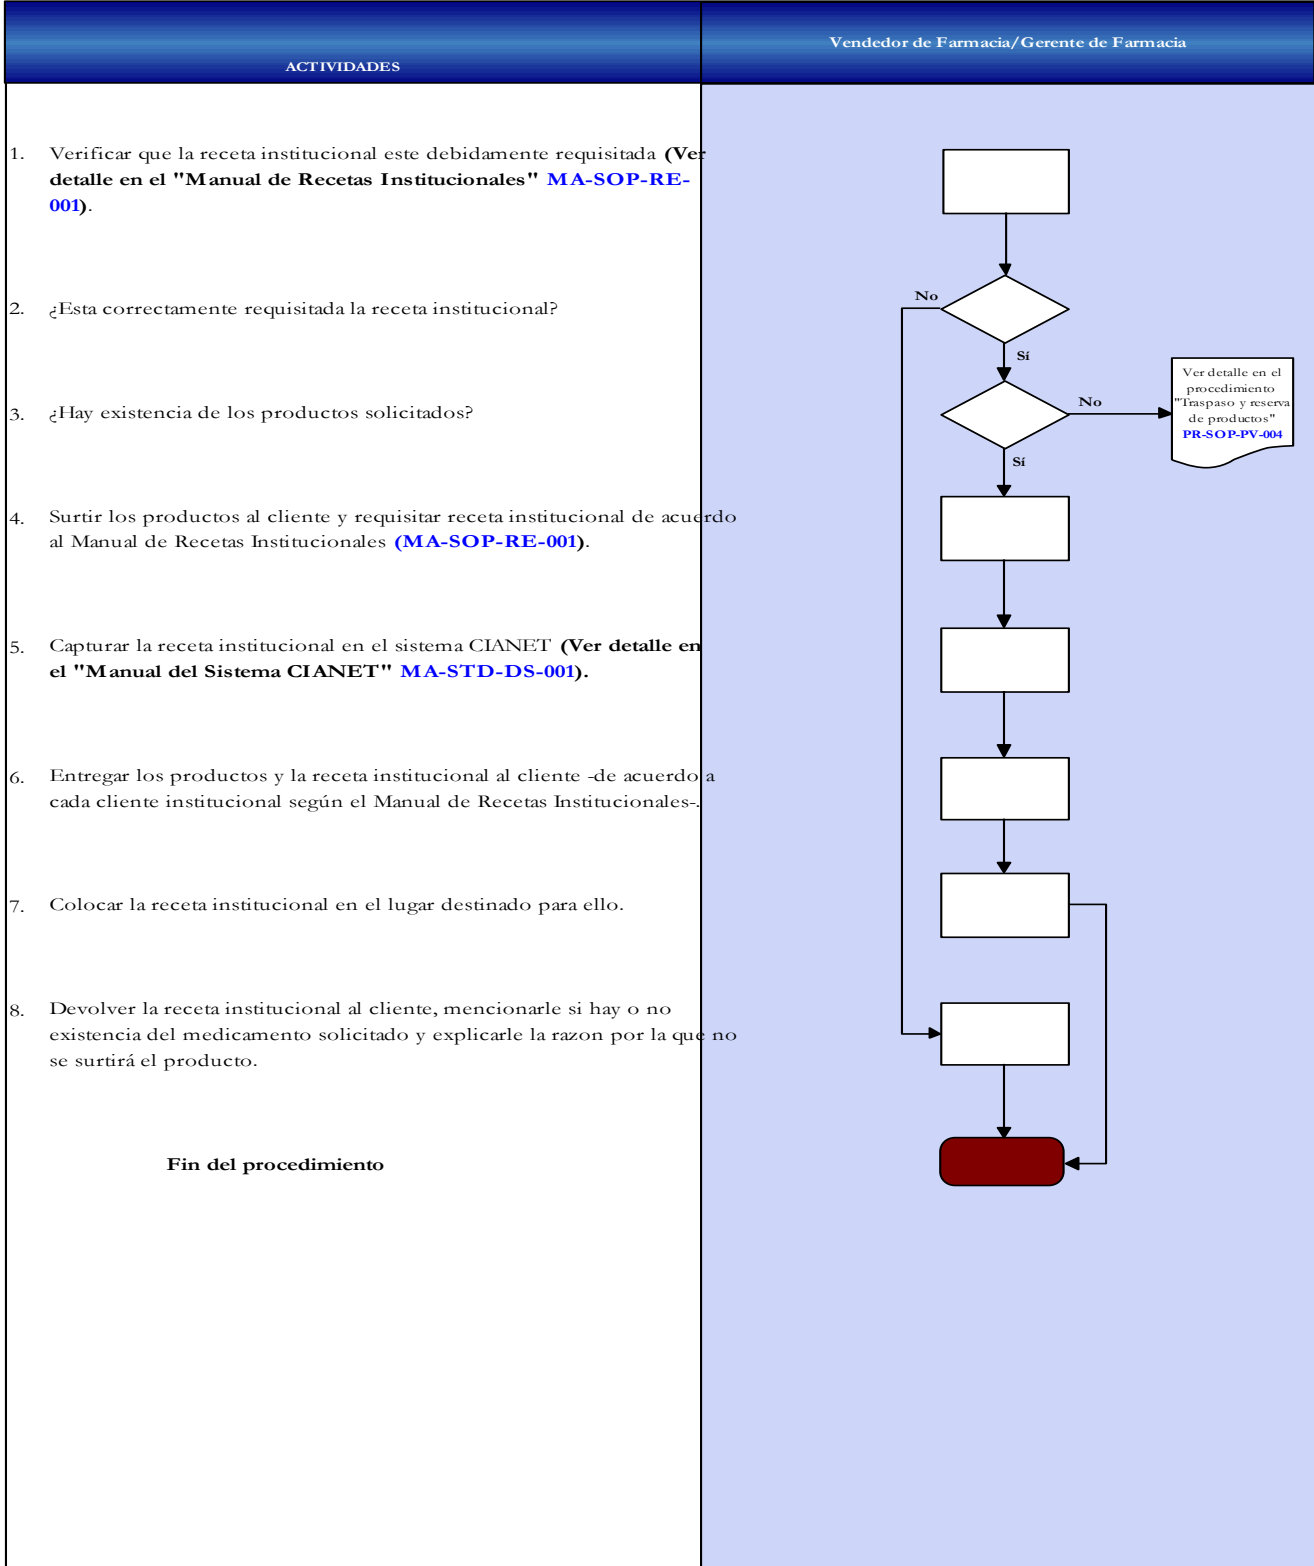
ACTIVIDADES

Vendedor de Farmacia/Gerente de Farmacia

1. Verificar que la receta institucional este debidamente requisitada **(Ver detalle en el "Manual de Recetas Institucionales" MA-SOP-RE-001)**.

2. ¿Esta correctamente requisitada la receta institucional?

3. ¿Hay existencia de los productos solicitados?

4. Surtir los productos al cliente y requisitar receta institucional de acuerdo al Manual de Recetas Institucionales **(MA-SOP-RE-001)**.

5. Capturar la receta institucional en el sistema CIANET **(Ver detalle en el "Manual del Sistema CIANET" MA-STD-DS-001)**.

6. Entregar los productos y la receta institucional al cliente -de acuerdo a cada cliente institucional según el Manual de Recetas Institucionales-.

7. Colocar la receta institucional en el lugar destinado para ello.

8. Devolver la receta institucional al cliente, mencionarle si hay o no existencia del medicamento solicitado y explicarle la razon por la que no se surtirá el producto.

Fin del procedimiento

No

Sí

No

Sí

Ver detalle en el procedimiento "Traspaso y reserva de productos" PR-SOP-PV-004